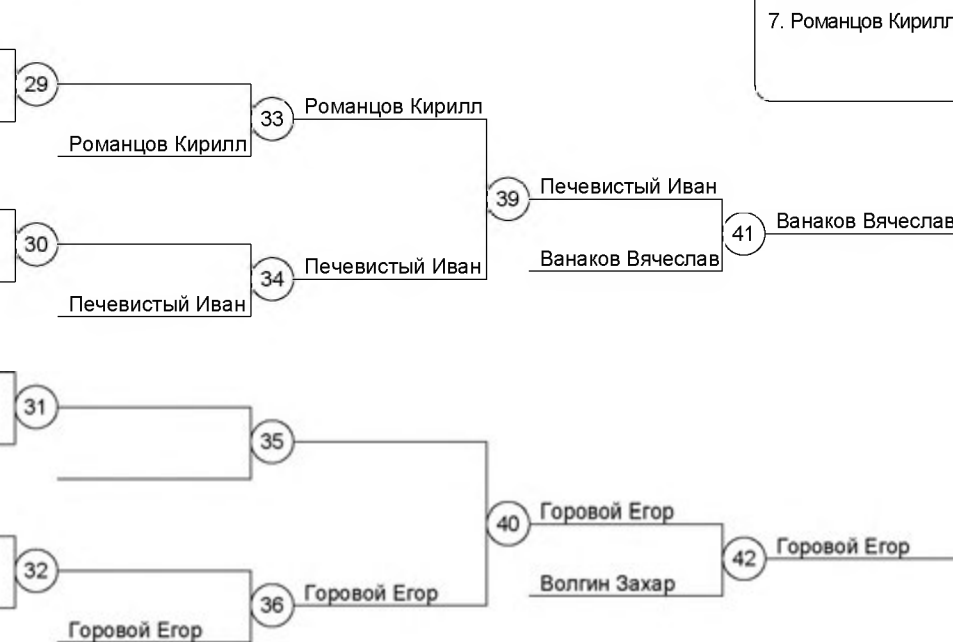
7. Романцов Кирилл

29

33 Романцов Кирилл

Романцов Кирилл

39 Печевистый Иван

41 Ванаков Вячеслав

Ванаков Вячеслав

30

34 Печевистый Иван

Печевистый Иван

31

35

40 Горовой Егор

42 Горовой Егор

Волгин Захар

32

36 Горовой Егор

Горовой Егор